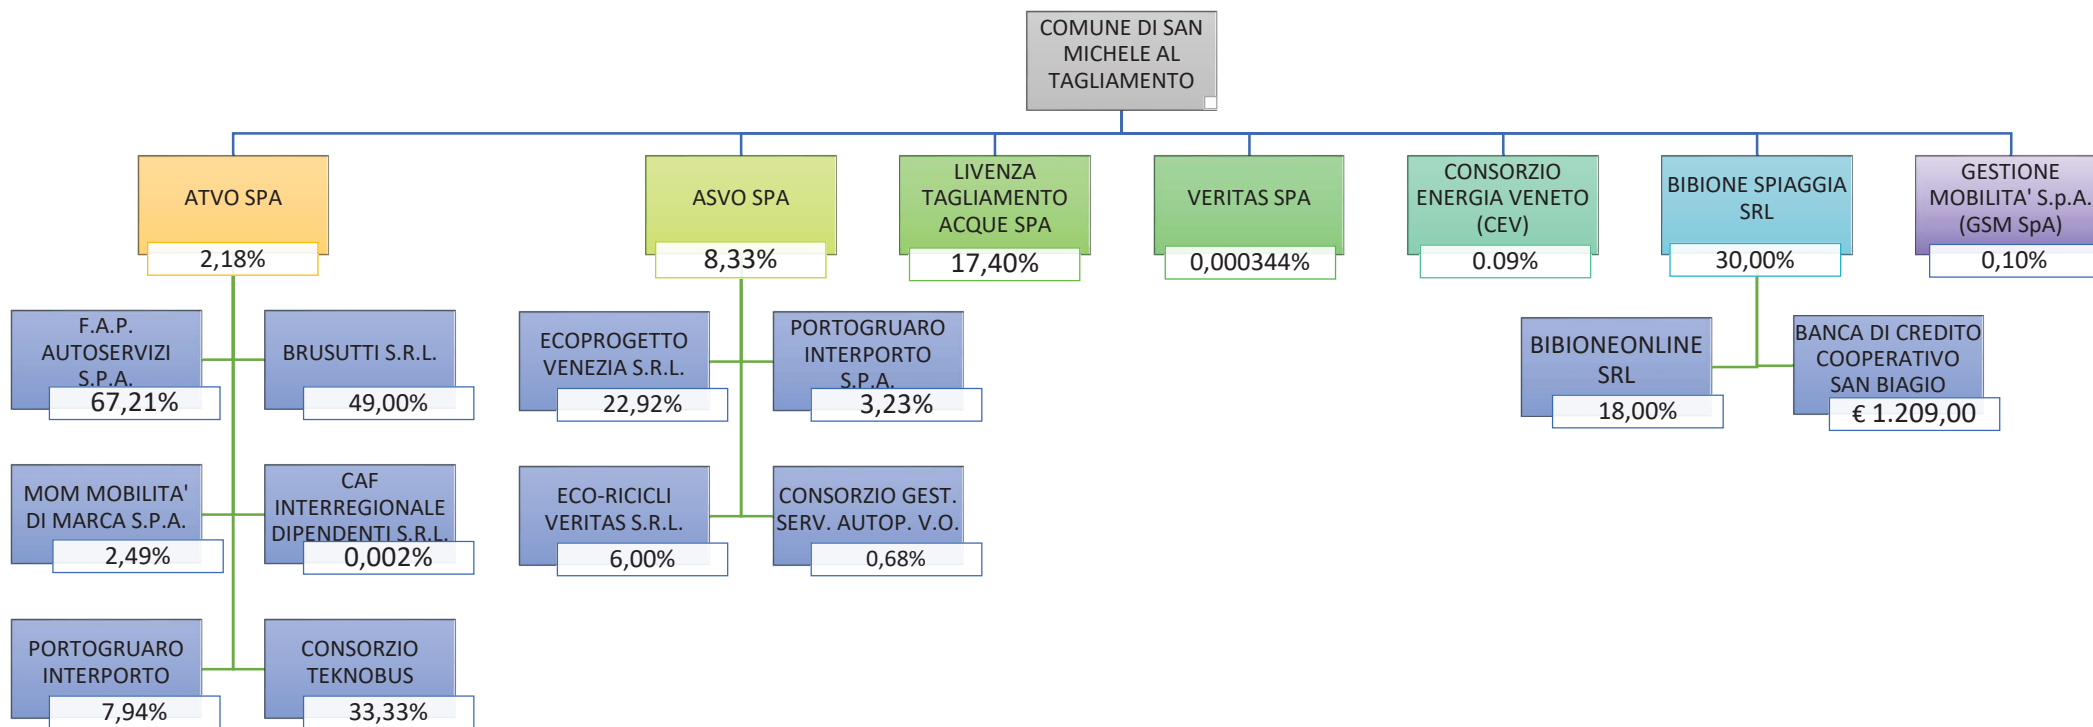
COMUNE DI SAN MICHELE AL TAGLIAMENTO

ATVO SPA
2,18%

ASVO SPA
8,33%

LIVENZA TAGLIAMENTO ACQUE SPA
17,40%

VERITAS SPA
0,000344%

CONSORZIO ENERGIA VENETO (CEV)
0.09%

BIBIONE SPIAGGIA SRL
30,00%

GESTIONE MOBILITA' S.p.A. (GSM SpA)
0,10%

F.A.P. AUTOSERVIZI S.P.A.
67,21%

BRUSUTTI S.R.L.
49,00%

MOM MOBILITA' DI MARCA S.P.A.
2,49%

CAF INTERREGIONALE DIPENDENTI S.R.L.
0,002%

PORTOGRUARO INTERPORTO
7,94%

CONSORZIO TEKNOBUS
33,33%

ECOPROGETTO VENEZIA S.R.L.
22,92%

PORTOGRUARO INTERPORTO S.P.A.
3,23%

ECO-RICICLI VERITAS S.R.L.
6,00%

CONSORZIO GEST. SERV. AUTOP. V.O.
0,68%

BIBIONEONLINE SRL
18,00%

BANCA DI CREDITO COOPERATIVO SAN BIAGIO
€ 1.209,00